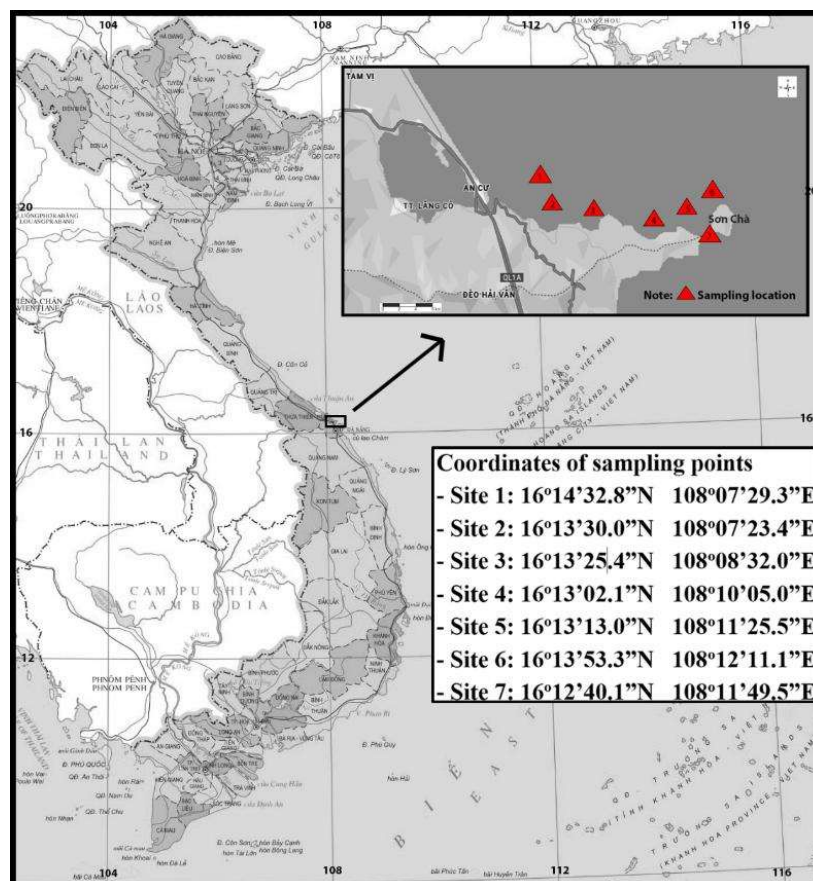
104
108
112
116
20
16
12
104
108
112
116

TAM VI
TT. LĂNG CÔ
AN CƯ
ĐÈO HẢI VÂN
Sơn Chà
Note: Sampling location

LÀO
LAOS
THÁI LAN
THAILAND
CAM PU CHIA
CAMBODIA
PHNOM PENH
VIENTIANE
LUANGPHABANG
HÀ NỘI
BIỂN ĐÔNG

Coordinates of sampling points
- Site 1: 16º14’32.8”N 108º07’29,3”E
- Site 2: 16º13’30.0”N 108º07’23.4”E
- Site 3: 16º13’25,4”N 108º08’32.0”E
- Site 4: 16º13’02.1”N 108º10’05.0”E
- Site 5: 16º13’13.0”N 108º11’25.5”E
- Site 6: 16º13’53.3”N 108º12’11.1”E
- Site 7: 16º12’40.1”N 108º11’49.5”E